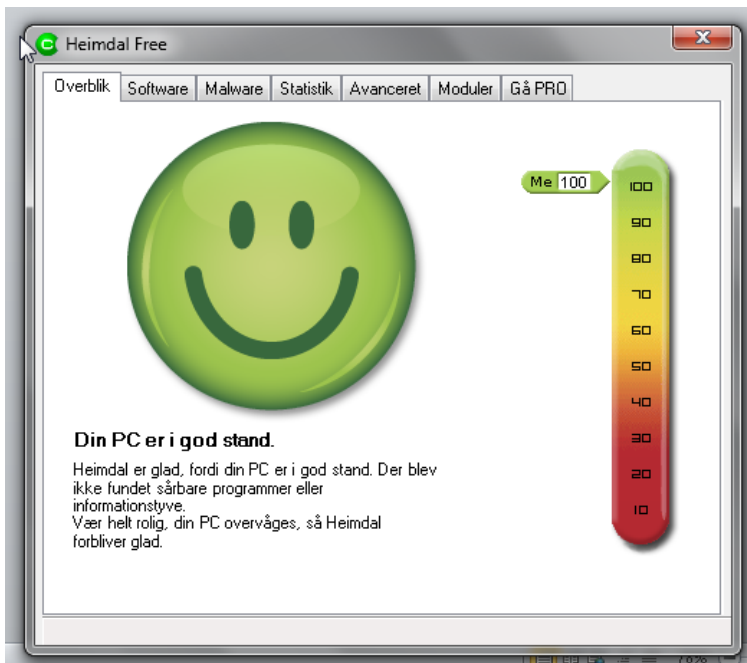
Heimdal Free

Overblik | Software | Malware | Statistik | Avanceret | Moduler | Gå PRO

Me 100

100
90
80
70
60
50
40
30
20
10

Din PC er i god stand.

Heimdal er glad, fordi din PC er i god stand. Der blev ikke fundet sårbare programmer eller informationstyve.
Vær helt rolig, din PC overvåges, så Heimdal forbliver glad.